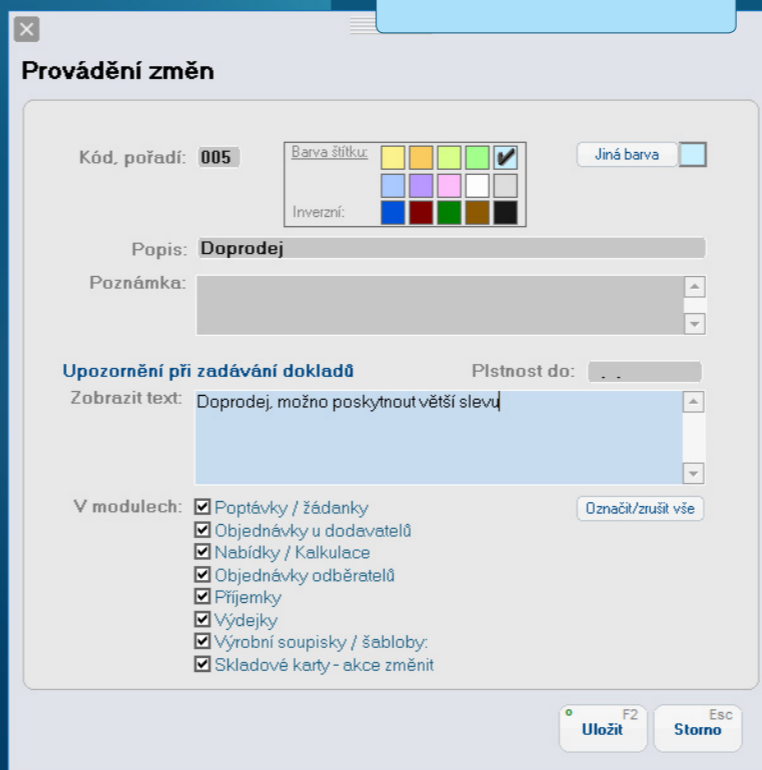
Provádění změn

Kód, pořadí: 005

Barva štítku:

Inverzní:

Jiná barva

Popis: Doprodej

Poznámka:

Upozornění při zadávání dokladů

Plstnost do: . .

Zobrazit text: Doprodej, možno poskytnout větší slevu

V modulech: Poptávky / žádanky
Objednávky u dodavatelů
Nabídky / Kalkulace
Objednávky odběratelů
Příjemky
Výdejky
Výrobní soupisky / šabloby:
Skladové karty - akce změnit

Označit/zrušit vše

F2
Uložit

Esc
Storno